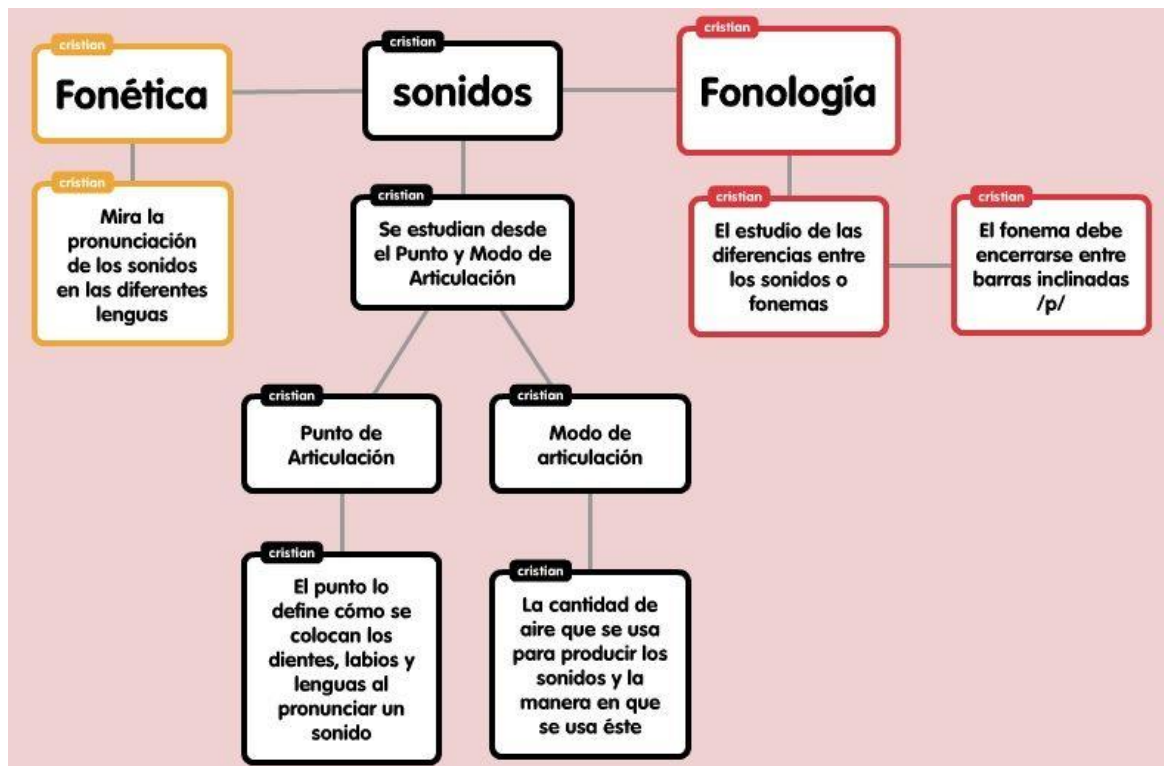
cristian
Fonética

cristian
sonidos

cristian
Fonología

cristian
Mira la pronunciación de los sonidos en las diferentes lenguas

cristian
Se estudian desde el Punto y Modo de Articulación

cristian
El estudio de las diferencias entre los sonidos o fonemas

cristian
El fonema debe encerrarse entre barras inclinadas /p/

cristian
Punto de Articulación

cristian
Modo de articulación

cristian
El punto lo define cómo se colocan los dientes, labios y lenguas al pronunciar un sonido

cristian
La cantidad de aire que se usa para producir los sonidos y la manera en que se usa éste